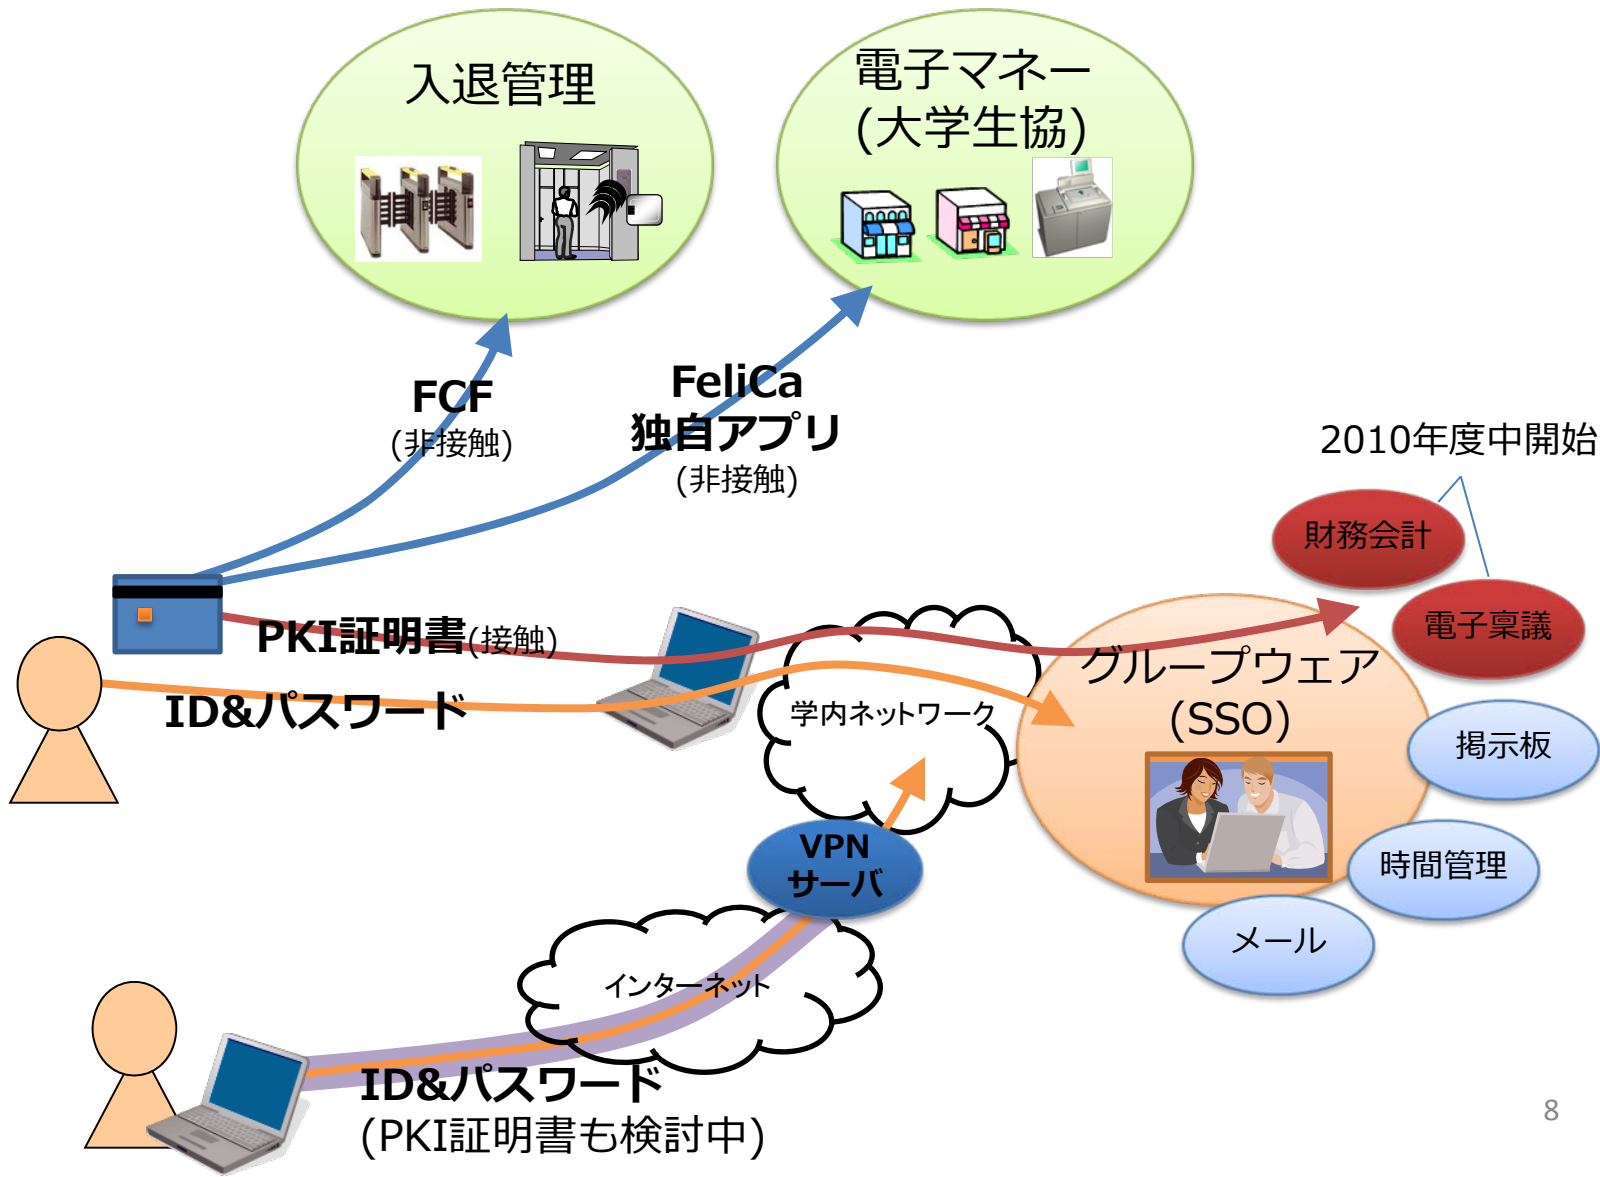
入退管理

電子マネー
(大学生協)

FCF
(非接触)

FeliCa
独自アプリ
(非接触)

2010年度中開始

財務会計

電子稟議

PKI証明書(接触)

ID&パスワード

学内ネットワーク

グループウェア
(SSO)

掲示板

時間管理

メール

VPN
サーバ

インターネット

ID&パスワード
(PKI証明書も検討中)

8